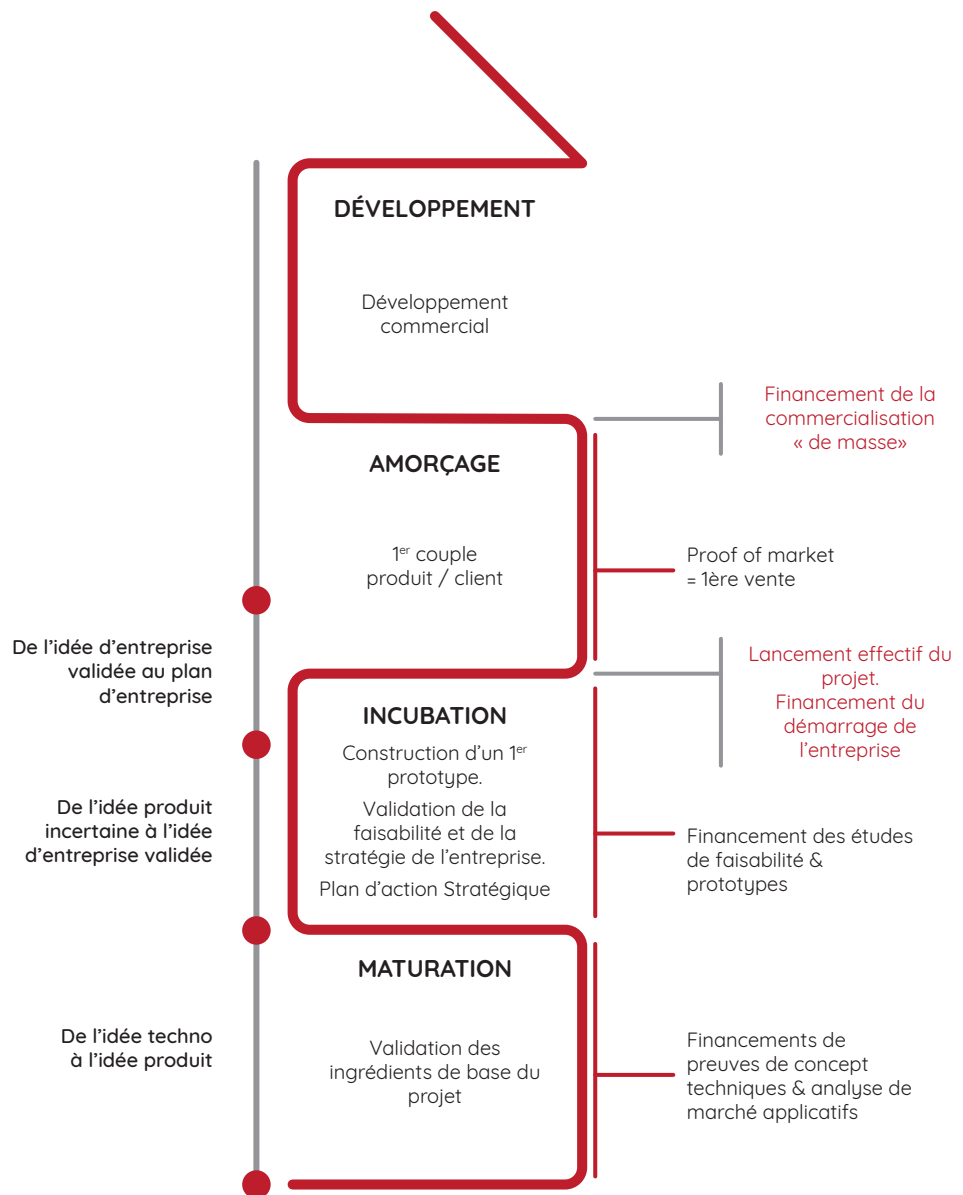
DÉVELOPPEMENT

Développement commercial

Financement de la commercialisation « de masse»

AMORÇAGE

1$^{er}$ couple produit / client

Proof of market = 1ère vente

De l'idée d'entreprise validée au plan d'entreprise

Lancement effectif du projet. Financement du démarrage de l'entreprise

INCUBATION

Construction d'un 1$^{er}$ prototype.

Validation de la faisabilité et de la stratégie de l'entreprise.

Plan d'action Stratégique

De l'idée produit incertaine à l'idée d'entreprise validée

Financement des études de faisabilité & prototypes

MATURATION

De l'idée techno à l'idée produit

Validation des ingrédients de base du projet

Financements de preuves de concept techniques & analyse de marché applicatifs